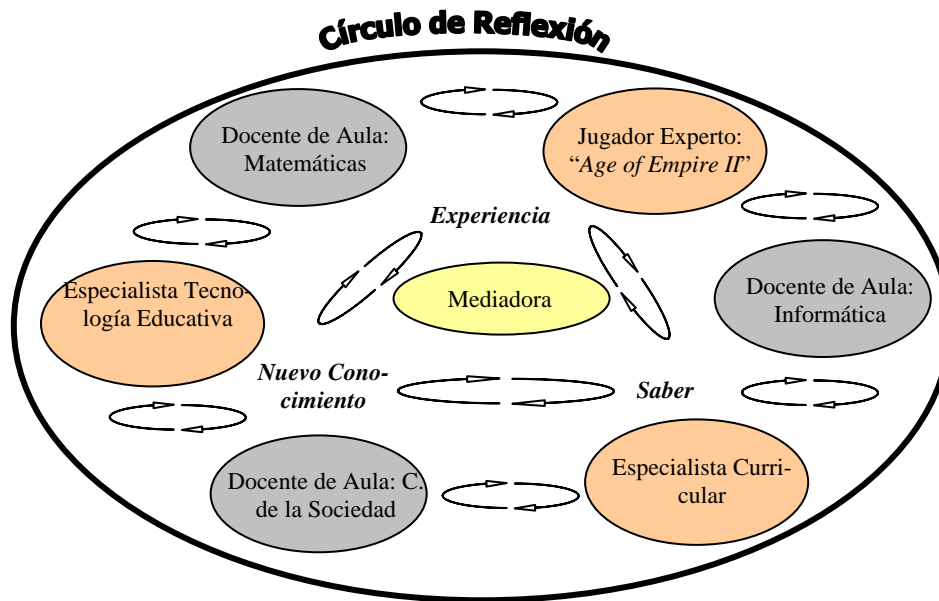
Círculo de Reflexión

Docente de Aula: Matemáticas

Jugador Experto: "Age of Empire II"

Experiencia

Especialista Tecnología Educativa

Mediadora

Docente de Aula: Informática

Nuevo Conocimiento

Saber

Docente de Aula: C. de la Sociedad

Especialista Curricular